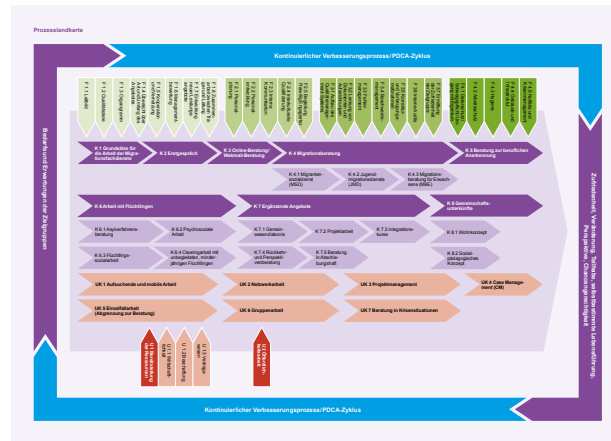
Prozesslandkarte

Kontinuierlicher Verbesserungsprozess/PDCA-Zyklus

Bedarfe und Erwartungen der Zielgruppen

Zufriedenheit, Veränderung, Teilhabe, selbstbestimmte Lebensführung, Perspektive, Chancengleichheit

F 1.1 Leitbild
F 1.2 Qualitätsziele
F 1.3 Organigramm
F 1.4 Konzeption und Einbindung der Angebote
F 1.5 Arbeit in Netzwerken
F 1.6 Management-bewertung
F 1.7 Datenschutz
F 1.8 Zusammenarbeit mit Trägern
F 2.1 Personal-planung
F 2.2 Personal-entwicklung
F 2.3 Interne Kommunikation
F 2.4 Fort- und Weiterbildung
F 2.5 Ehrenamt
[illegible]
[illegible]
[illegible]
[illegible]
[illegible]
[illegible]
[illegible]
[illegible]
F 4.1 Hygiene
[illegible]
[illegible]

K 1 Grundsätze für die Arbeit der Migrationsfachdienste
K 2 Erstgespräch
K 3 Online-Beratung/ Webmail-Beratung
K 4 Migrationsberatung
K 5 Beratung zur beruflichen Anerkennung
K 4.1 Migrationssozialdienst (MSD)
K 4.2 Jugendmigrationsdienste (JMD)
K 4.3 Migrationsberatung für Erwachsene (MBE)

K 6 Arbeit mit Flüchtlingen
K 7 Ergänzende Angebote
K 8 Gemeinschaftsunterkünfte
K 6.1 Asylverfahrensberatung
K 6.2 Psychosoziale Arbeit
K 6.3 Flüchtlingssozialarbeit
K 6.4 Clearingarbeit mit unbegleiteten, minderjährigen Flüchtlingen
K 7.1 Gemeinwesenarbeit
K 7.2 Projektarbeit
K 7.3 Integrationskurse
K 7.4 Rückkehr- und Perspektivberatung
K 7.5 Beratung in Abschiebungshaft
K 8.1 Wohnkonzept
K 8.2 Sozialpädagogisches Konzept

UK 1 Aufsuchende und mobile Arbeit
UK 2 Netzwerkarbeit
UK 3 Projektmanagement
UK 4 Case Management (CM)
UK 5 Einzelfallarbeit (Abgrenzung zur Beratung)
UK 6 Gruppenarbeit
UK 7 Beratung in Krisensituationen

U 1.1 Vorgehen bei Beschwerden
U 1.2 Umgang mit Qualitätsmanagement
U 1.3 Vorgehen Fallarbeit
U 1.4 Datenschutz
U 2 Öffentlichkeitsarbeit

Kontinuierlicher Verbesserungsprozess/PDCA-Zyklus